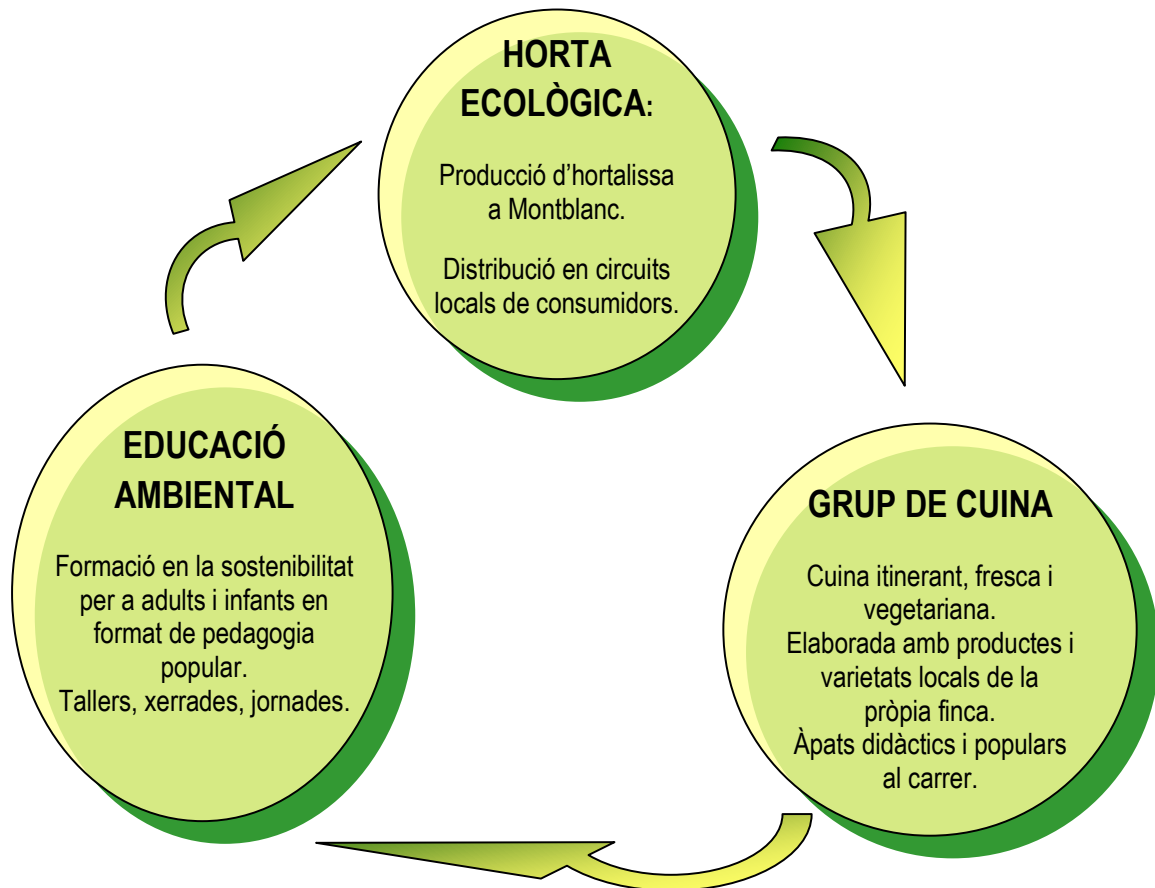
HORTA ECOLÒGICA:

Producció d'hortalissa a Montblanc.

Distribució en circuits locals de consumidors.

GRUP DE CUINA

Cuina itinerant, fresca i vegetariana.
Elaborada amb productes i varietats locals de la pròpia finca.
Àpats didàctics i populars al carrer.

EDUCACIÓ AMBIENTAL

Formació en la sostenibilitat per a adults i infants en format de pedagogia popular.
Tallers, xerrades, jornades.